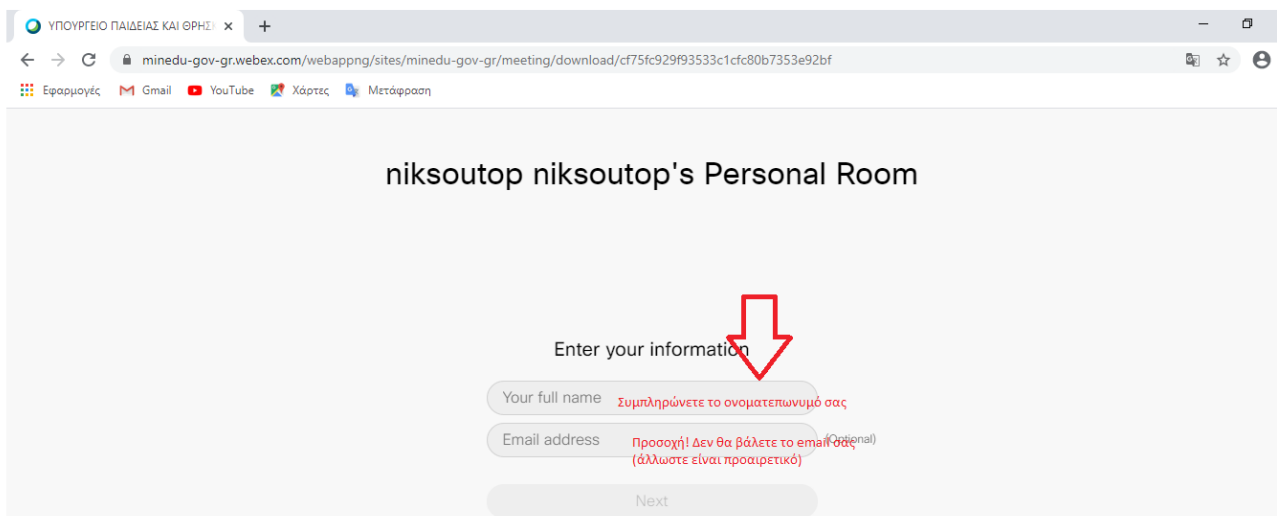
ΥΠΟΥΡΓΕΙΟ ΠΑΙΔΕΙΑΣ ΚΑΙ ΘΡΗΣ

minedu-gov-gr.webex.com/webappng/sites/minedu-gov-gr/meeting/download/cf75fc929f93533c1cfc80b7353e92bf

Εφαρμογές Gmail YouTube Χάρτες Μετάφραση

niksoutop niksoutop's Personal Room

Enter your information

Your full name

Συμπληρώνετε το ονοματεπωνυμό σας

Email address

(Optional)

Προσοχή! Δεν θα βάλετε το email σας (άλλωστε είναι προαιρετικό)

Next